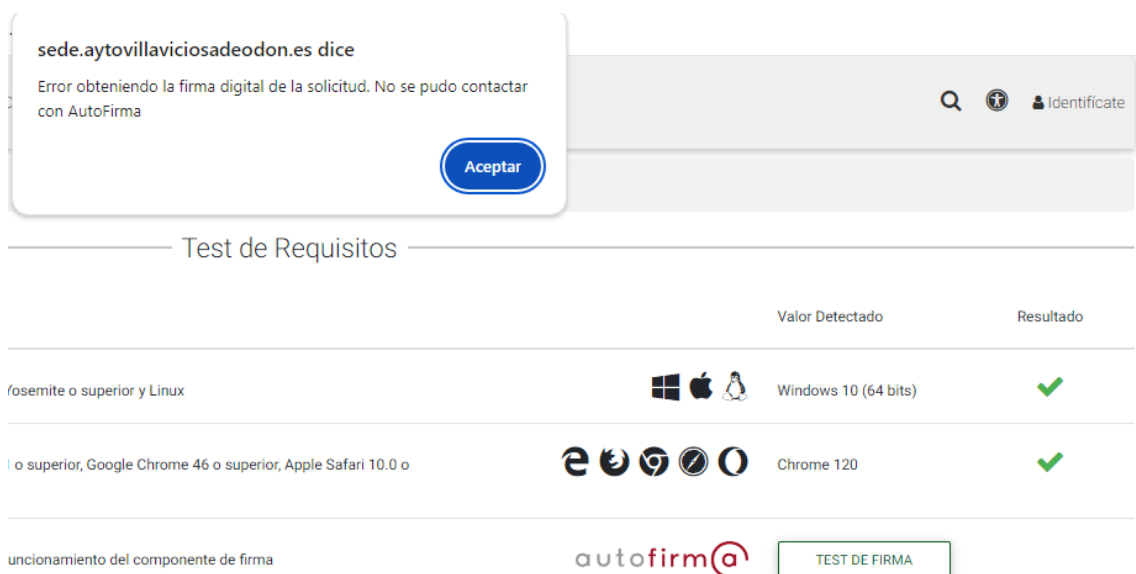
sede.aytovillaviciosadeodon.es dice

Error obteniendo la firma digital de la solicitud. No se pudo contactar con AutoFirma

Aceptar

Identifícate

Test de Requisitos

| | | Valor Detectado | Resultado |
|---|---|---|---|
| 'osemite o superior y Linux | | Windows 10 (64 bits) | |
| o superior, Google Chrome 46 o superior, Apple Safari 10.0 o | | Chrome 120 | |
| uncionamiento del componente de firma | autofirma | TEST DE FIRMA | |